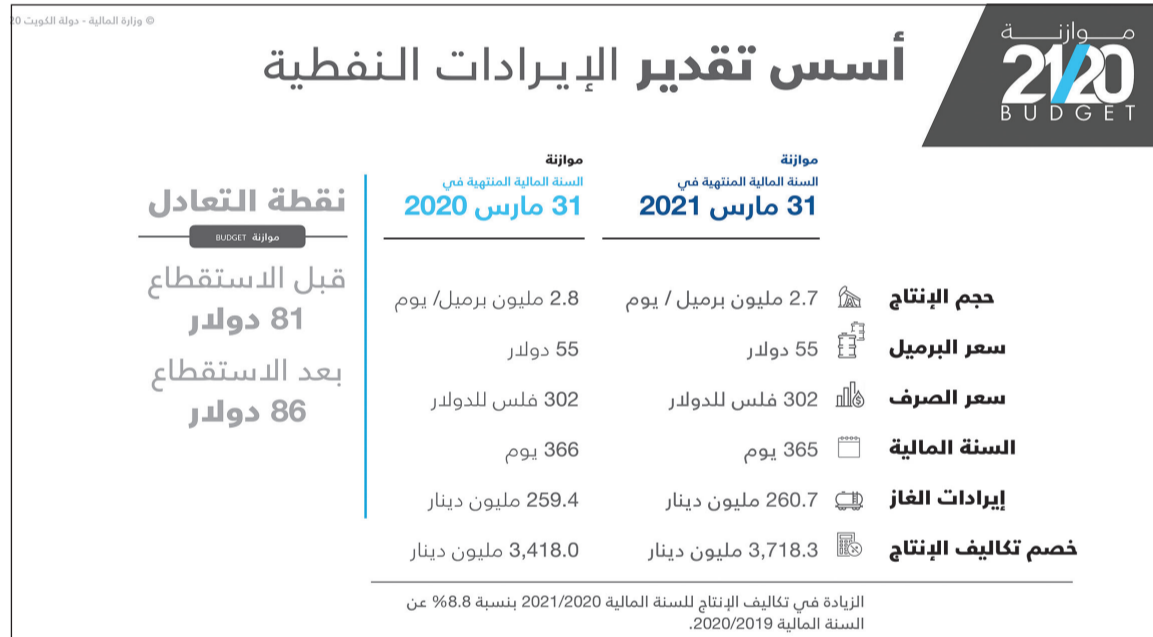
© وزارة المالية - دولة الكويت 20

موازنة
21/20
BUDGET

أسس تقدير الإيرادات النفطية

موازنة
السنة المالية المنتهية في
31 مارس 2021

موازنة
السنة المالية المنتهية في
31 مارس 2020

نقطة التعادل
موازنة BUDGET

| | 2021 | 2020 |
|---|---|---|
| حجم الإنتاج | 2.7 مليون برميل / يوم | 2.8 مليون برميل/ يوم |
| سعر البرميل | 55 دولار | 55 دولار |
| سعر الصرف | 302 فلس للدولار | 302 فلس للدولار |
| السنة المالية | 365 يوم | 366 يوم |
| إيرادات الغاز | 260.7 مليون دينار | 259.4 مليون دينار |
| خصم تكاليف الإنتاج | 3,718.3 مليون دينار | 3,418.0 مليون دينار |

قبل الاستقطاع
81 دولار
بعد الاستقطاع
86 دولار

الزيادة في تكاليف الإنتاج للسنة المالية 2021/2020 بنسبة 8.8% عن السنة المالية 2020/2019.